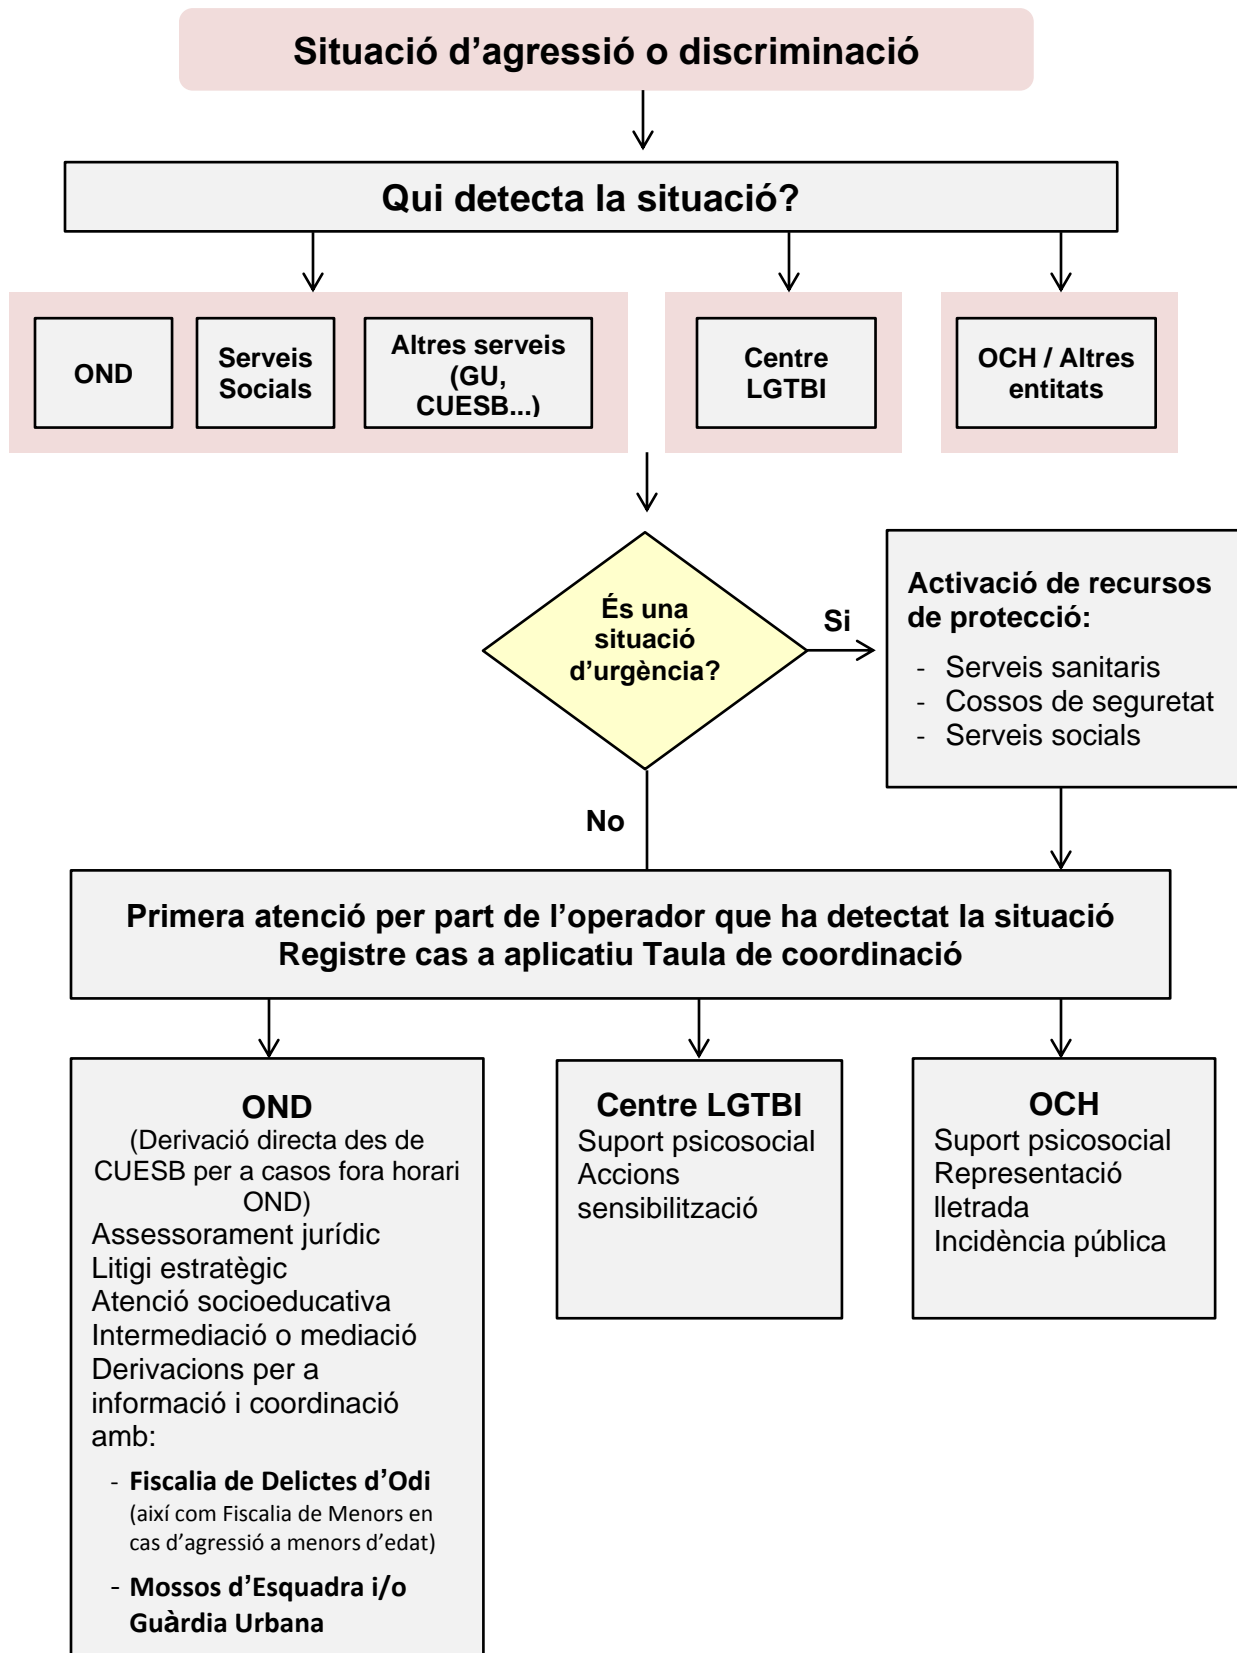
Situació d'agressió o discriminació

Qui detecta la situació?

OND

Serveis Socials

Altres serveis (GU, CUESB...)

Centre LGTBI

OCH / Altres entitats

És una situació d'urgència?

Si

Activació de recursos de protecció:

- Serveis sanitaris
- Cossos de seguretat
- Serveis socials

No

Primera atenció per part de l'operador que ha detectat la situació
Registre cas a aplicatiu Taula de coordinació

OND
(Derivació directa des de CUESB per a casos fora horari OND)
Assessorament jurídic
Litigi estratègic
Atenció socioeducativa
Intermediació o mediació
Derivacions per a informació i coordinació amb:

- Fiscalia de Delictes d'Odi (així com Fiscalia de Menors en cas d'agressió a menors d'edat)
- Mossos d'Esquadra i/o Guàrdia Urbana

Centre LGTBI
Suport psicosocial
Accions sensibilització

OCH
Suport psicosocial
Representació lletrada
Incidència pública